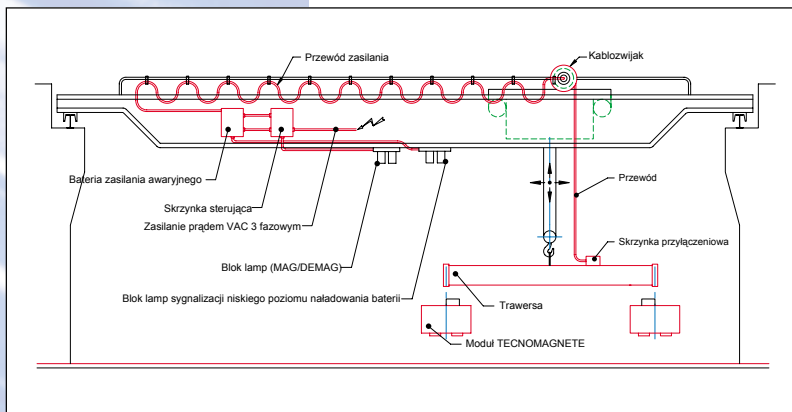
Przewód zasilania

Kablozwijak

Przewód

Bateria zasilania awaryjnego

Skrzynka sterująca

Zasilanie prądem VAC 3 fazowym

Skrzynka przyłączeniowa

Blok lamp (MAG/DEMAG)

Blok lamp sygnalizacji niskiego poziomu naładowania baterii

Trawersa

Moduł TECNOMAGNETE